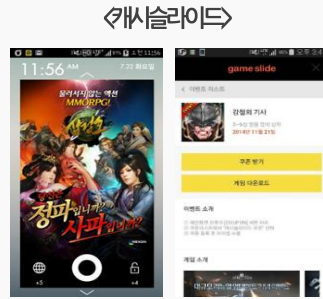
<캐시슬라이드>

11:56 AM
7:22 화요일
몰려서 싸우는 액션 MMORPG!
정파입니까? 사파입니까?
+5
+4

오후 3:4
game slide
이벤트 자세히
강철의 기사
2014년 11월 21일
쿠폰 받기
게임 다운로드
이벤트 소개
게임 소개